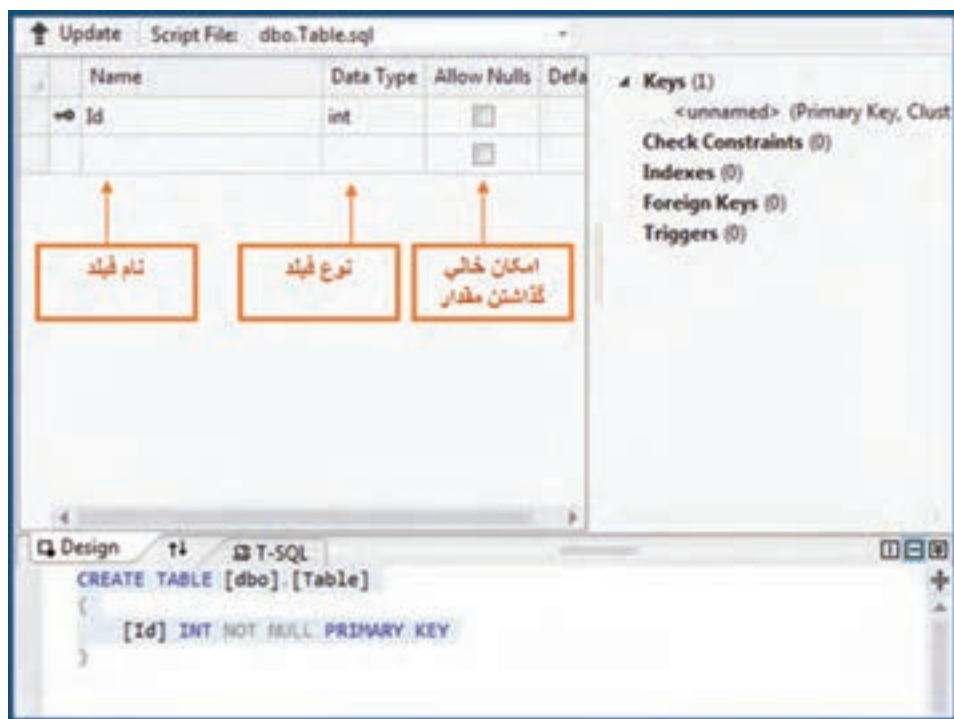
Update Script File: dbo.Table.sql

| Name | Data Type | Allow Nulls | Defa |
|---|---|---|---|
| Id | int | | |
| | | | |

نام فیلد

نوع فیلد

امکان خالی گذاشتن مقدار

Keys (1)
<unnamed> (Primary Key, Clust
Check Constraints (0)
Indexes (0)
Foreign Keys (0)
Triggers (0)

Design T-SQL

CREATE TABLE [dbo].[Table]
(
[Id] INT NOT NULL PRIMARY KEY
)